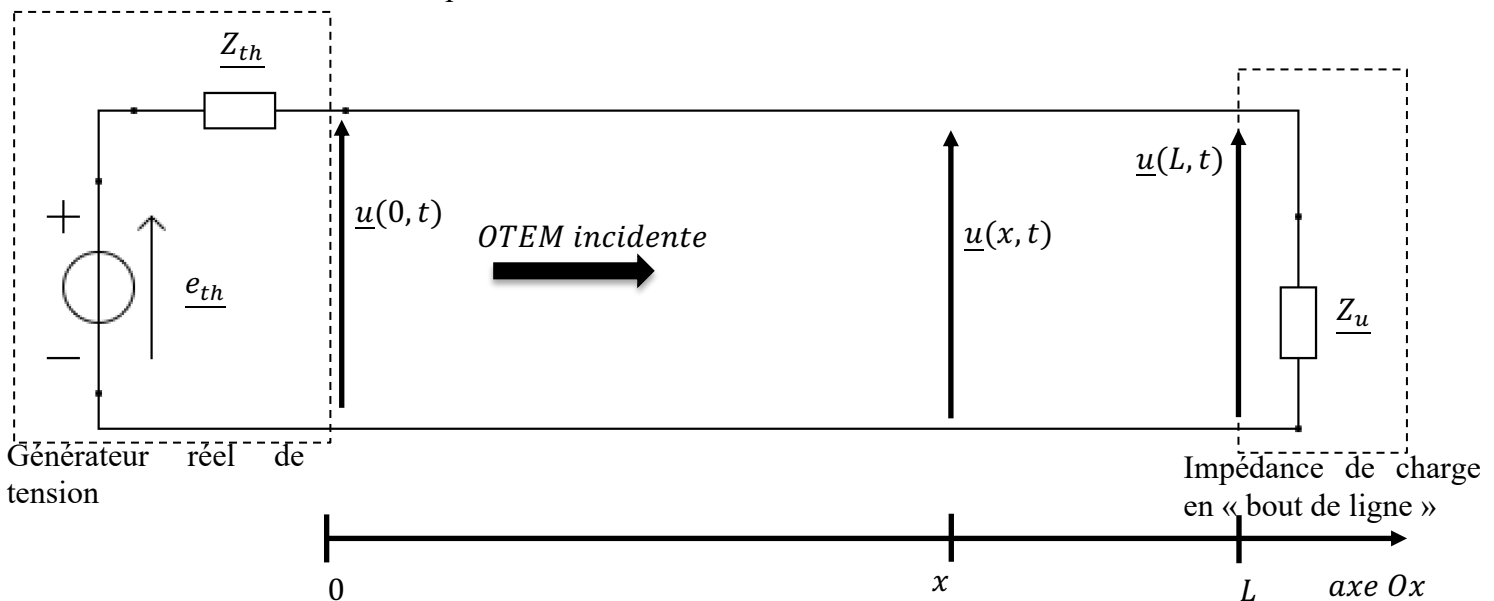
$\underline{Z_{th}}$

+

$\underline{e_{th}}$

−

$\underline{u}(0,t)$

$OTEM\ incidente$

$\underline{u}(x,t)$

$\underline{u}(L,t)$

$\underline{Z_u}$

Générateur réel de tension

Impédance de charge en « bout de ligne »

0

$x$

$L$

$axe\ Ox$